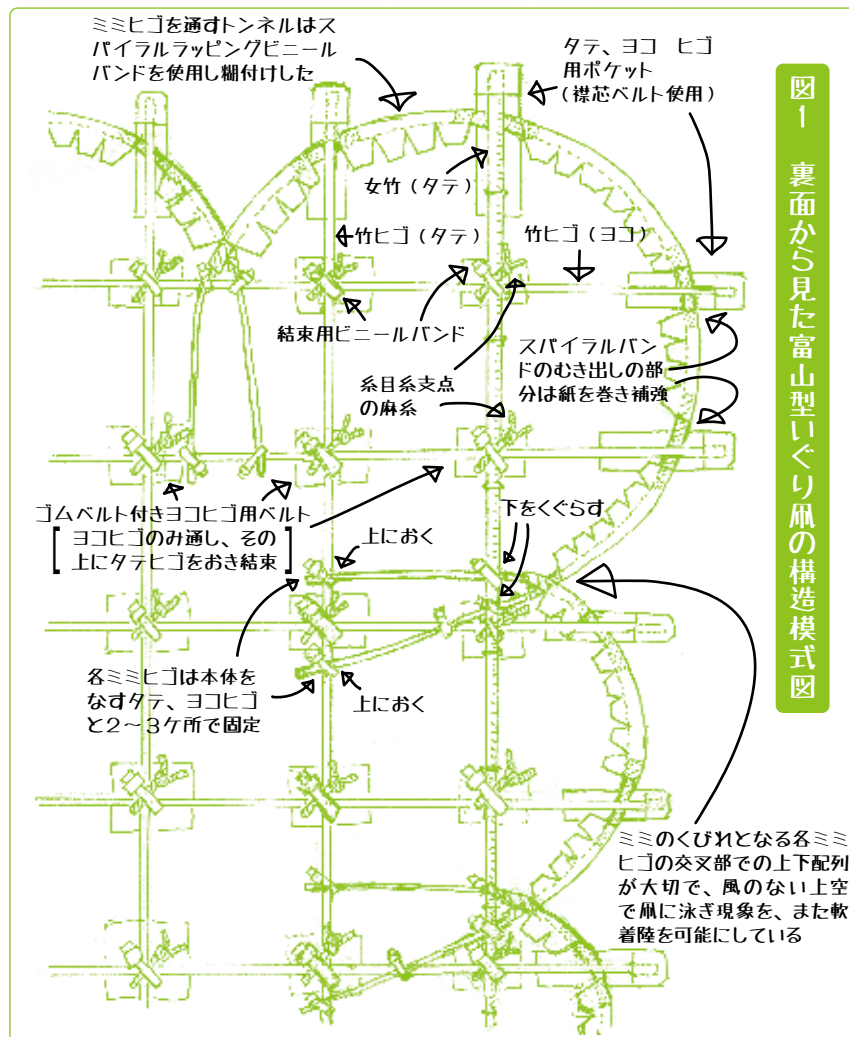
図1　裏面から見た富山型いぐり凧の構造模式図

ミミヒゴを通すトンネルはスパイラルラッピングビニールバンドを使用し糊付けした

タテ、ヨコ　ヒゴ用ポケット（襟芯ベルト使用）

女竹（タテ）

竹ヒゴ（タテ）

竹ヒゴ（ヨコ）

結束用ビニールバンド

スパイラルバンドのむき出しの部分は紙を巻き補強

糸目糸支点の麻糸

ゴムベルト付きヨコヒゴ用ベルト
［ヨコヒゴのみ通し、その上にタテヒゴをおき結束］

下をくぐらす

上におく

各ミミヒゴは本体をなすタテ、ヨコヒゴと2～3ケ所で固定

上におく

ミミのくびれとなる各ミミヒゴの交叉部での上下配列が大切で、風のない上空で凧に泳ぎ現象を、また軟着陸を可能にしている